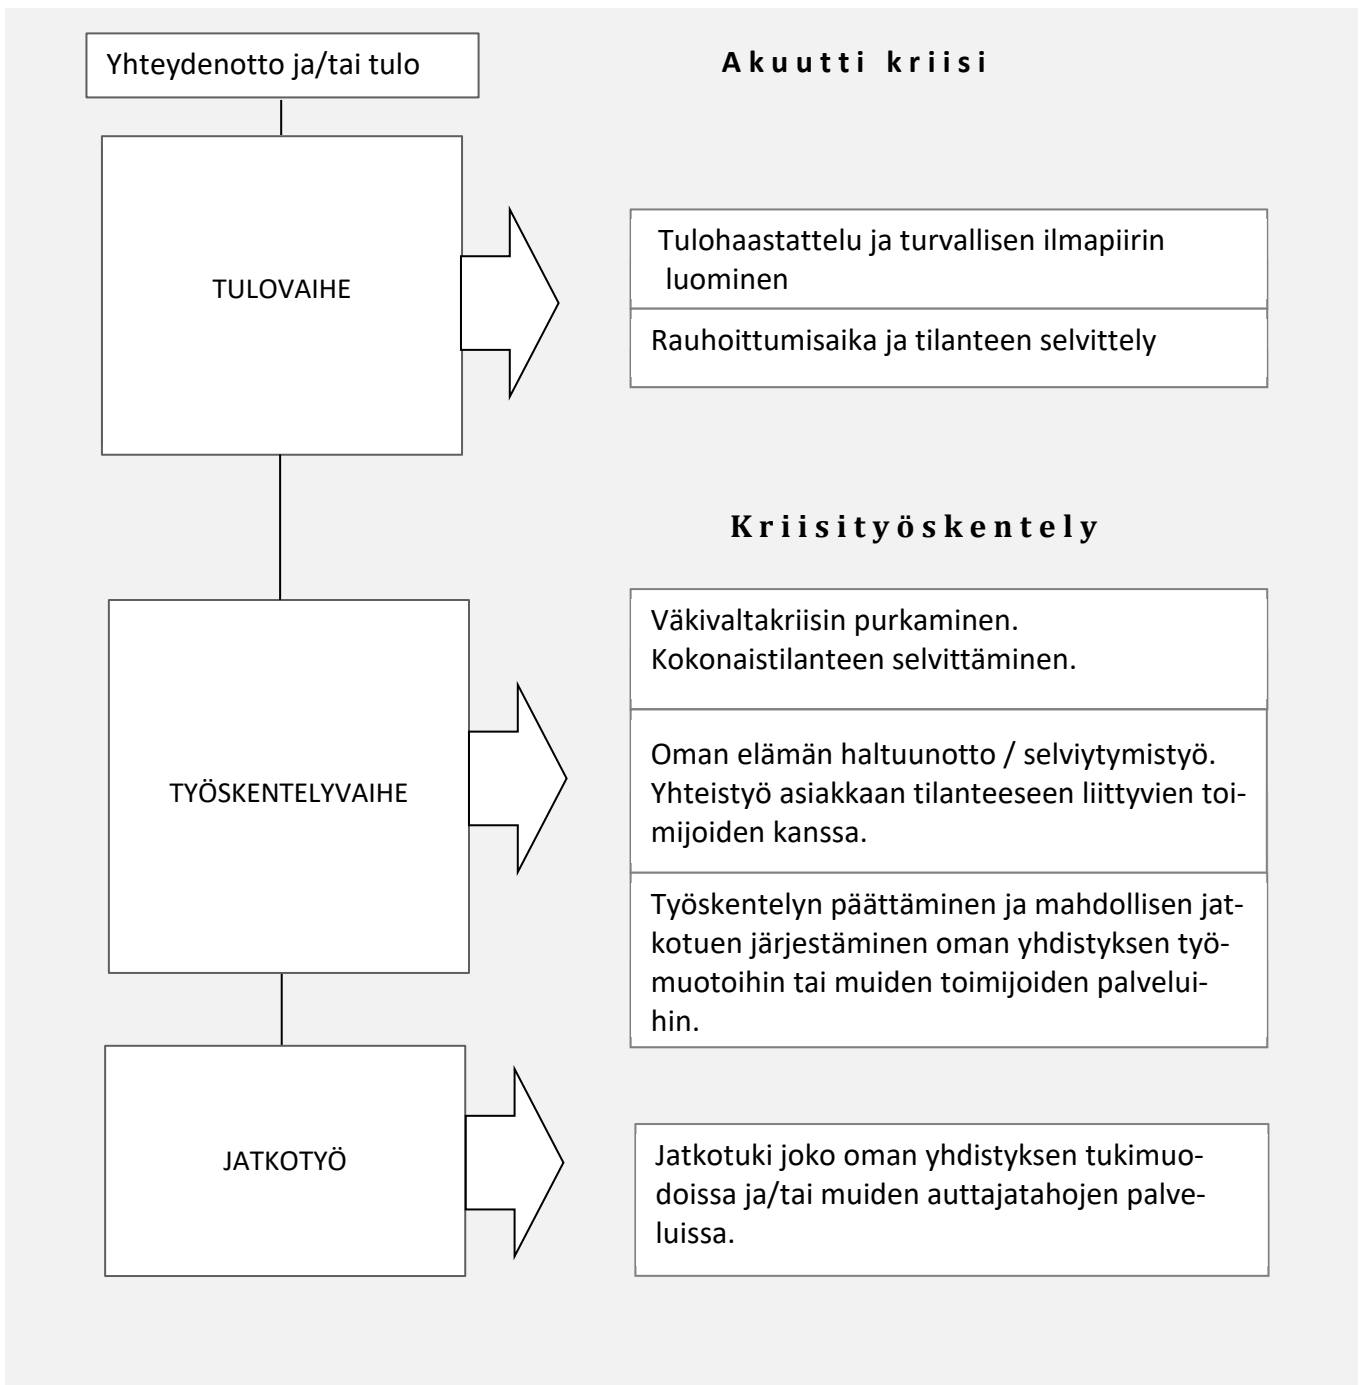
Yhteydenotto ja/tai tulo

Akuutti kriisi

TULOVAIHE

Tulohaastattelu ja turvallisen ilmapiirin luominen

Rauhoittumisaika ja tilanteen selvittely

Kriisityöskentely

TYÖSKENTELYVAIHE

Väkivaltakriisin purkaminen. Kokonaistilanteen selvittäminen.

Oman elämän haltuunotto / selviytymistyö. Yhteistyö asiakkaan tilanteeseen liittyvien toimijoiden kanssa.

Työskentelyn päättäminen ja mahdollisen jatkotuen järjestäminen oman yhdistyksen työmuotoihin tai muiden toimijoiden palveluihin.

JATKOTYÖ

Jatkotuki joko oman yhdistyksen tukimuodoissa ja/tai muiden auttajatahojen palveluissa.